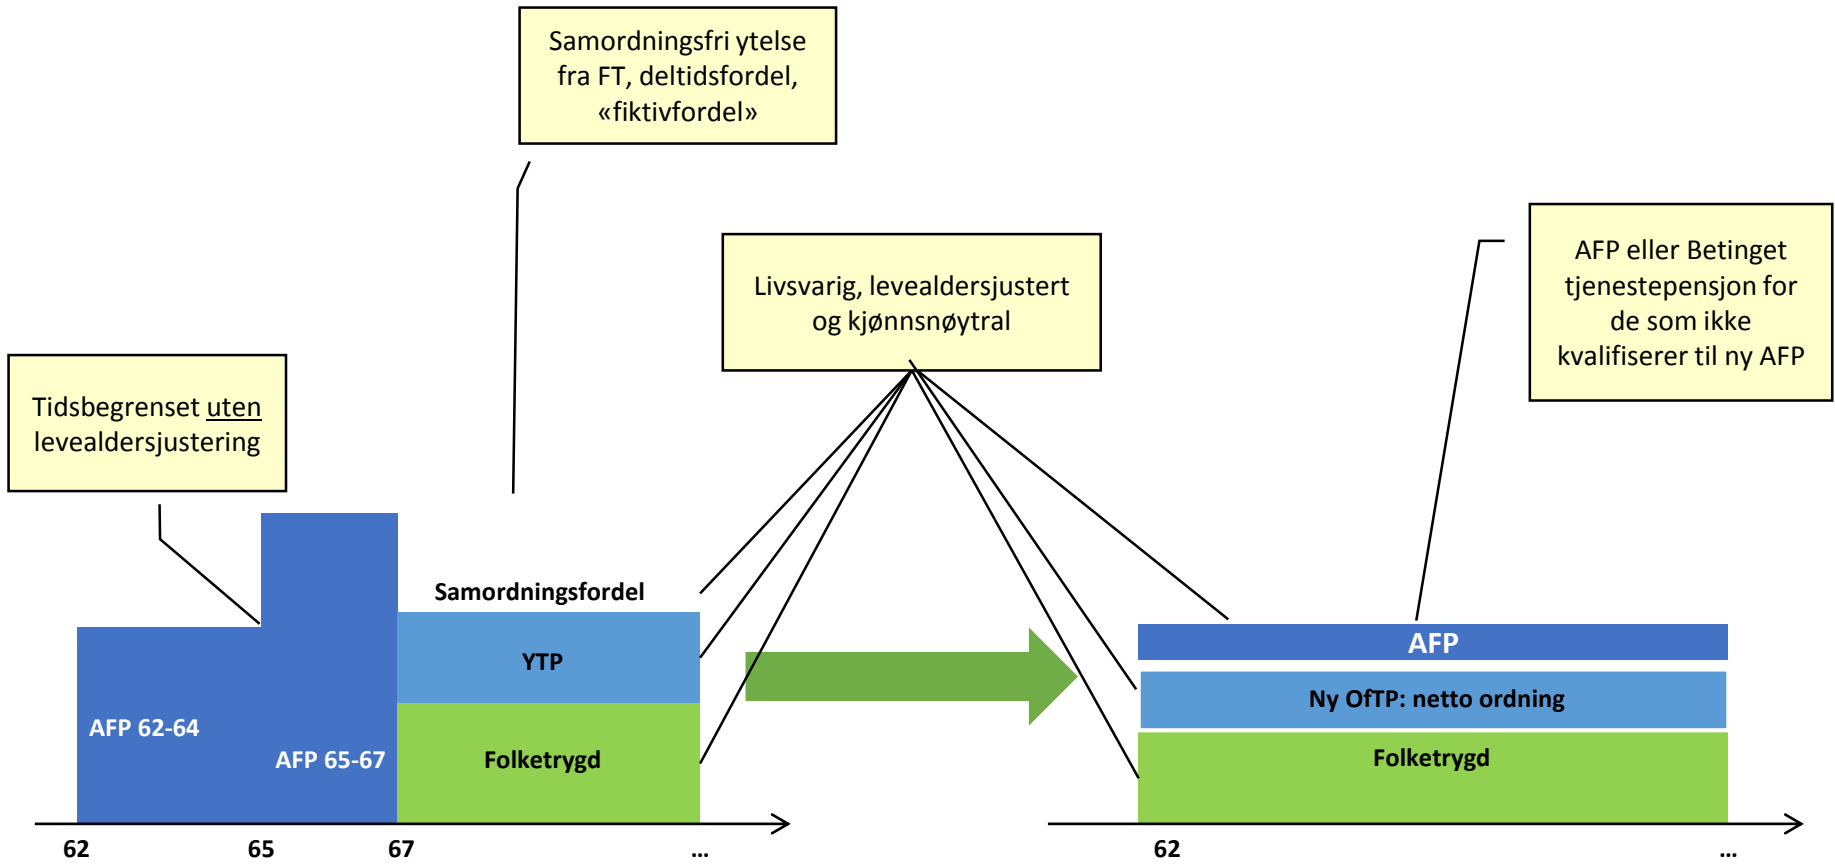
Samordningsfri ytelse fra FT, deltidsfordel, «fiktivfordel»

Livsvarig, levealdersjustert og kjønnsnøytral

AFP eller Betinget tjenestepensjon for de som ikke kvalifiserer til ny AFP

Tidsbegrenset uten levealdersjustering

Samordningsfordel

YTP

Folketrygd

AFP 62-64

AFP 65-67

AFP

Ny OfTP: netto ordning

Folketrygd

62

65

67

...

62

...